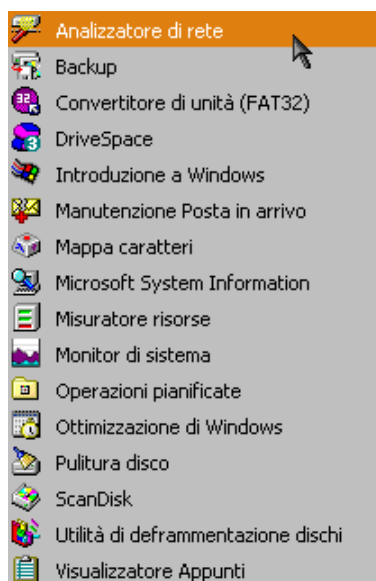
Analizzatore di rete
Backup
Convertitore di unità (FAT32)
DriveSpace
Introduzione a Windows
Manutenzione Posta in arrivo
Mappa caratteri
Microsoft System Information
Misuratore risorse
Monitor di sistema
Operazioni pianificate
Ottimizzazione di Windows
Pulitura disco
ScanDisk
Utilità di deframmentazione dischi
Visualizzatore Appunti